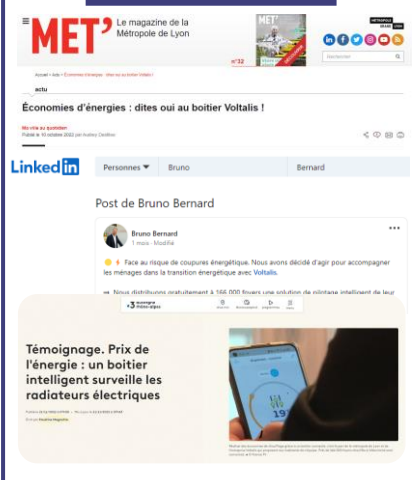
MET' Le magazine de la Métropole de Lyon

n°32

Rechercher

Accueil > Actu > Économies d'énergies : dites oui au boitier Voltalis !

actu

Économies d'énergies : dites oui au boitier Voltalis !

Ma ville au quotidien
Publié le 10 octobre 2022 par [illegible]

LinkedIn

Personnes ▼ Bruno Bernard

Post de Bruno Bernard

Bruno Bernard
1 mois · Modifié

Face au risque de coupures énergétique. Nous avons décidé d'agir pour accompagner les ménages dans la transition énergétique avec Voltalis.

Nous distribuons gratuitement à 166 000 foyers une solution de pilotage intelligent de leur

3 Auvergne Rhône-Alpes

Témoignage. Prix de l'énergie : un boitier intelligent surveille les radiateurs électriques

19